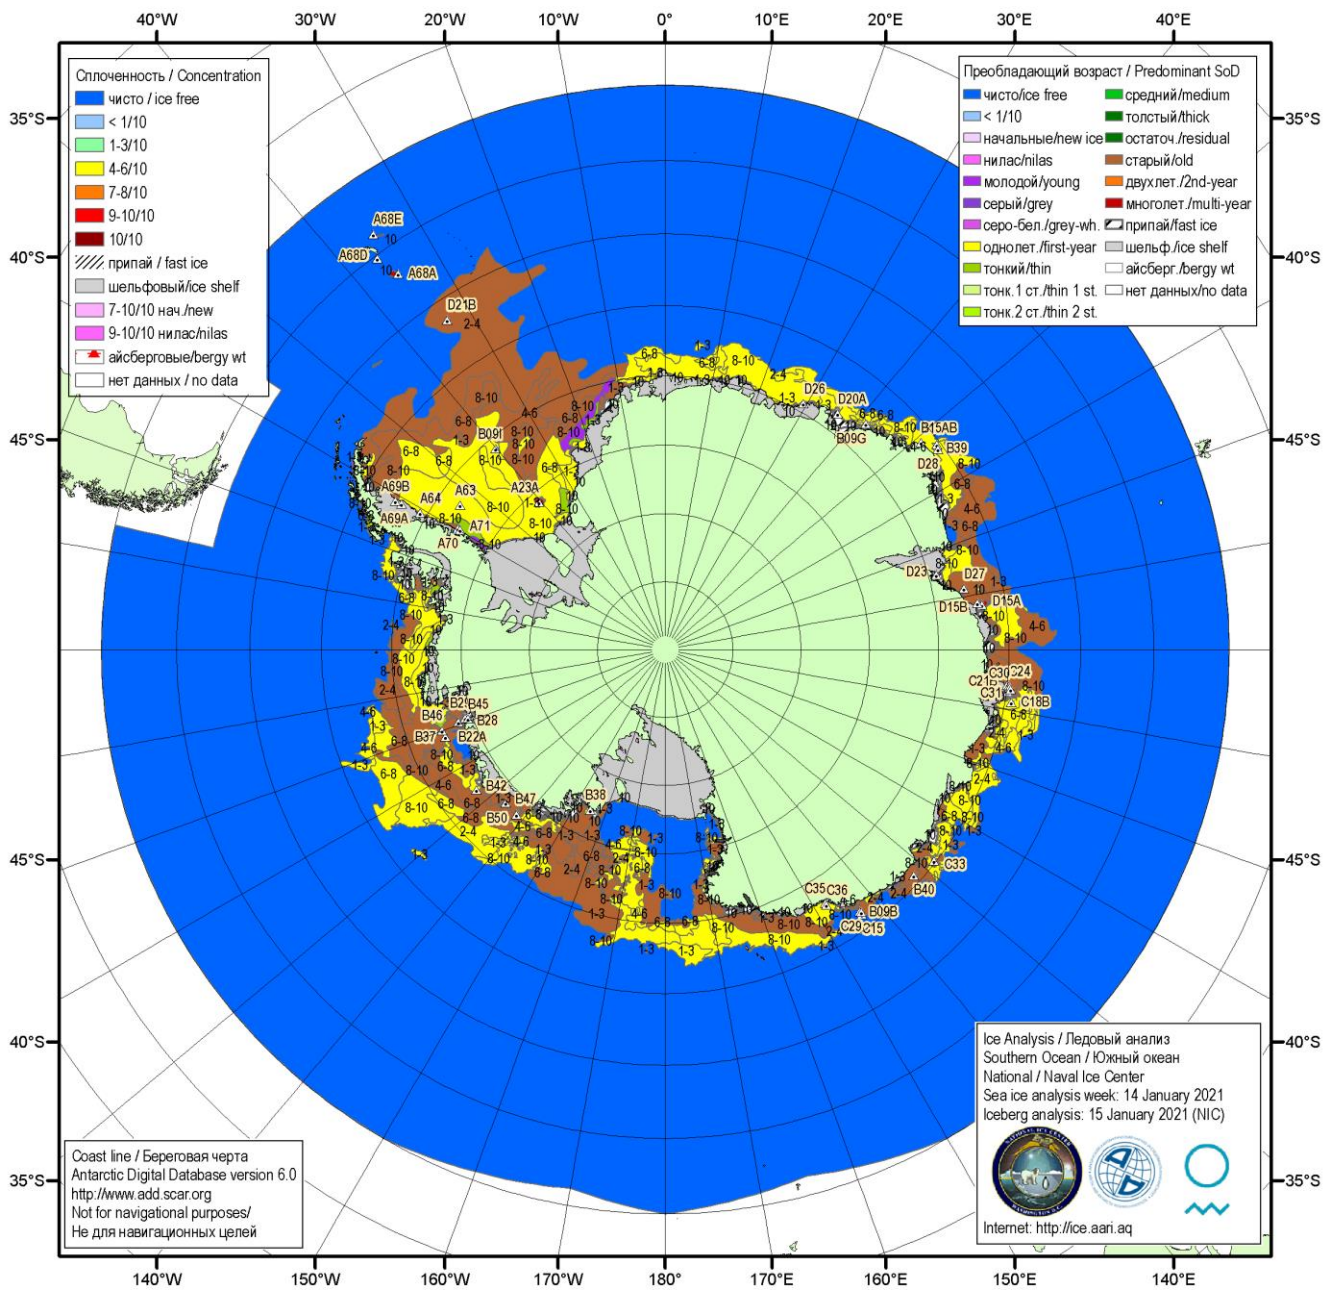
40°W 30°W 20°W 10°W 0° 10°E 20°E 30°E 40°E

Сплоченность / Concentration
чисто / ice free
< 1/10
1-3/10
4-6/10
7-8/10
9-10/10
10/10
припай / fast ice
шельфовый/ice shelf
7-10/10 нач./new
9-10/10 нилас/nilas
айсберговые/bergy wt
нет данных / no data

Преобладающий возраст / Predominant SoD
чисто/ice free
< 1/10
начальные/new ice
нилас/nilas
молодой/young
серый/grey
серо-бел./grey-wh.
однолет./first-year
тонкий/thin
тонк.1 ст./thin 1 st.
тонк.2 ст./thin 2 st.
средний/medium
толстый/thick
остаточ./residual
старый/old
двухлет./2nd-year
многолет./multi-year
припай/fast ice
шельф./ice shelf
айсберг./bergy wt
нет данных/no data

35°S 40°S 45°S 45°S 40°S 35°S
35°S 40°S 45°S 45°S 40°S 35°S

A68E 10 A68D 10 A68A D21B 2-4 8-10 6-8 1-3 B09I 8-10 4-6 6-8 8-10 A69B A64 A63 A23A A69A A71 A70 8-10 6-8 1-3 D26 D20A B09G B15AB B39 D28 6-8 4-6 D23 D27 D15B D15A 4-6 8-10 C30 C24 C21B C31 C18B B21 B45 B46 B28 B37 B22A B42 B47 B38 B50 2-4 C35 C36 B09B C29 C15 B40 C33

Ice Analysis / Ледовый анализ
Southern Ocean / Южный океан
National / Naval Ice Center
Sea ice analysis week: 14 January 2021
Iceberg analysis: 15 January 2021 (NIC)
Internet: http://ice.aari.aq

Coast line / Береговая черта
Antarctic Digital Database version 6.0
http://www.add.scar.org
Not for navigational purposes/
Не для навигационных целей

140°W 150°W 160°W 170°W 180° 170°E 160°E 150°E 140°E